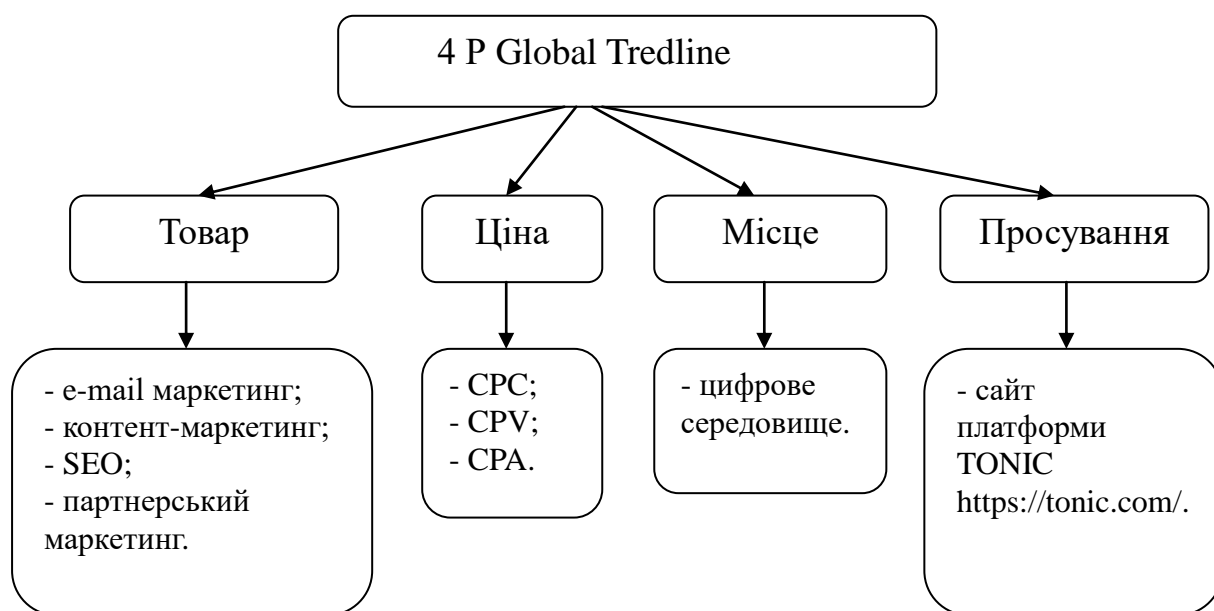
4 P Global Tredline

Товар

Ціна

Місце

Просування

- e-mail маркетинг;
- контент-маркетинг;
- SEO;
- партнерський маркетинг.

- CPC;
- CPV;
- CPA.

- цифрове середовище.

- сайт платформи TONIC https://tonic.com/.